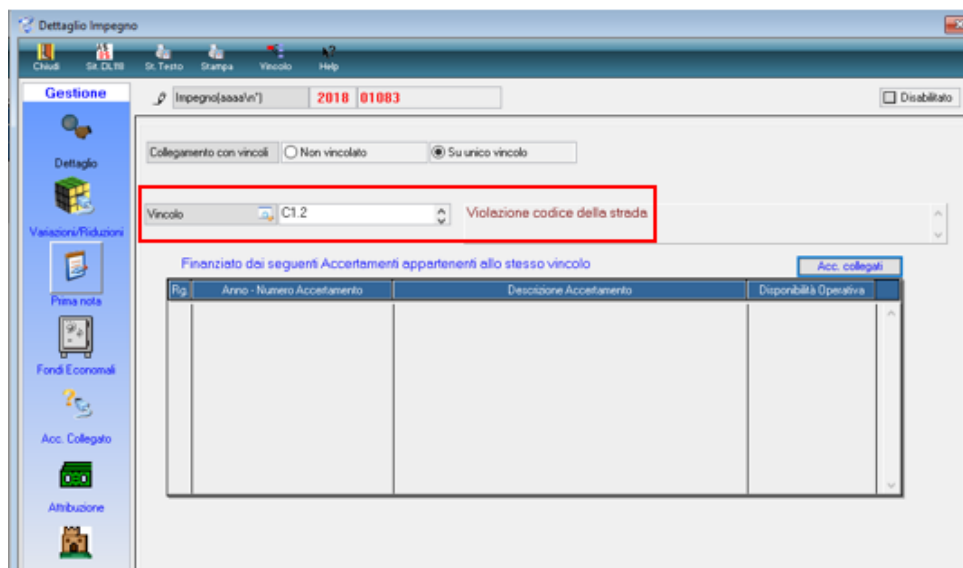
Dettaglio Impegno

Chiudi St.DL118 St.Testo Stampa Vincolo Help

Gestione

Dettaglio

Variazioni/Riduzioni

Prima nota

Fondi Economali

Acc. Collegato

Attribuzione

Impegno(aaaa\n°) 2018 01083

Disabilitato

Collegamento con vincoli Non vincolato Su unico vincolo

Vincolo C1.2 Violazione codice della strada

Finanziato dai seguenti Accertamenti appartenenti allo stesso vincolo

Acc. collegati

| Rg. | Anno - Numero Accertamento | Descrizione Accertamento | Disponibilità Operativa |
|---|---|---|---|